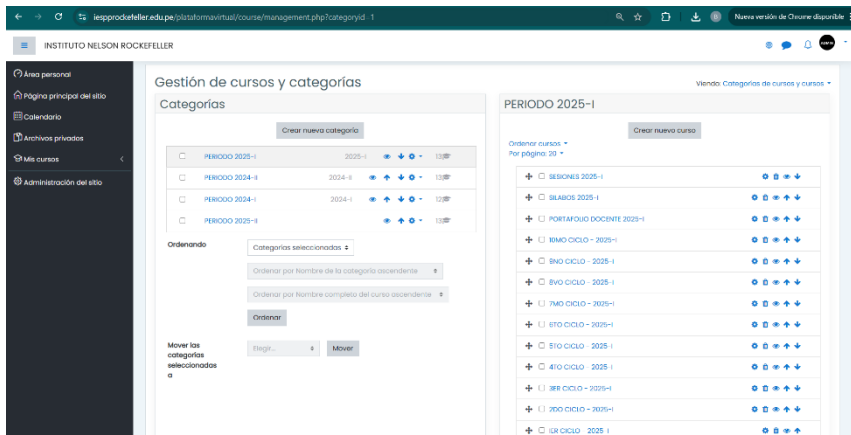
iespprockefeller.edu.pe/plataformavirtual/course/management.php?categoryid=1

Nueva versión de Chrome disponible

INSTITUTO NELSON ROCKEFELLER

Área personal
Página principal del sitio
Calendario
Archivos privados
Mis cursos
Administración del sitio

Gestión de cursos y categorías

Viendo: Categorías de cursos y cursos

Categorías

Crear nueva categoría

| | | |
|---|---|---|
| PERIODO 2025-I | 2025-I | 13 |
| PERIODO 2024-II | 2024-II | 13 |
| PERIODO 2024-I | 2024-I | 12 |
| PERIODO 2025-II | | 13 |

Ordenando
Categorías seleccionadas
Ordenar por Nombre de la categoría ascendente
Ordenar por Nombre completo del curso ascendente
Ordenar

Mover las categorías seleccionadas a
Elegir...
Mover

PERIODO 2025-I

Crear nuevo curso

Ordenar cursos
Por página: 20

SESIONES 2025-I
SILABOS 2025-I
PORTAFOLIO DOCENTE 2025-I
10MO CICLO - 2025-I
9NO CICLO - 2025-I
8VO CICLO - 2025-I
7MO CICLO - 2025-I
6TO CICLO - 2025-I
5TO CICLO - 2025-I
4TO CICLO - 2025-I
3ER CICLO - 2025-I
2DO CICLO - 2025-I
1ER CICLO - 2025-I